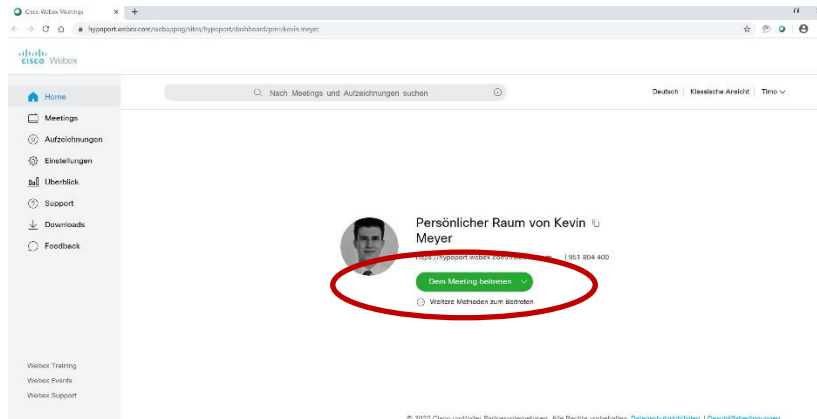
Cisco Webex Meetings

hypoport.webex.com/webappng/sites/hypoport/dashboard/pmr/kevin.meyer

cisco Webex

Nach Meetings und Aufzeichnungen suchen

Deutsch | Klassische Ansicht | Timo

Home
Meetings
Aufzeichnungen
Einstellungen
Überblick
Support
Downloads
Feedback

Persönlicher Raum von Kevin Meyer

https://hypoport.webex.com/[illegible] | 951 804 400

Dem Meeting beitreten

Weitere Methoden zum Beitreten

Webex Training
Webex Events
Webex Support

© 2020 Cisco und/oder Partnerunternehmen. Alle Rechte vorbehalten. Datenschutzrichtlinien | Geschäftsbedingungen